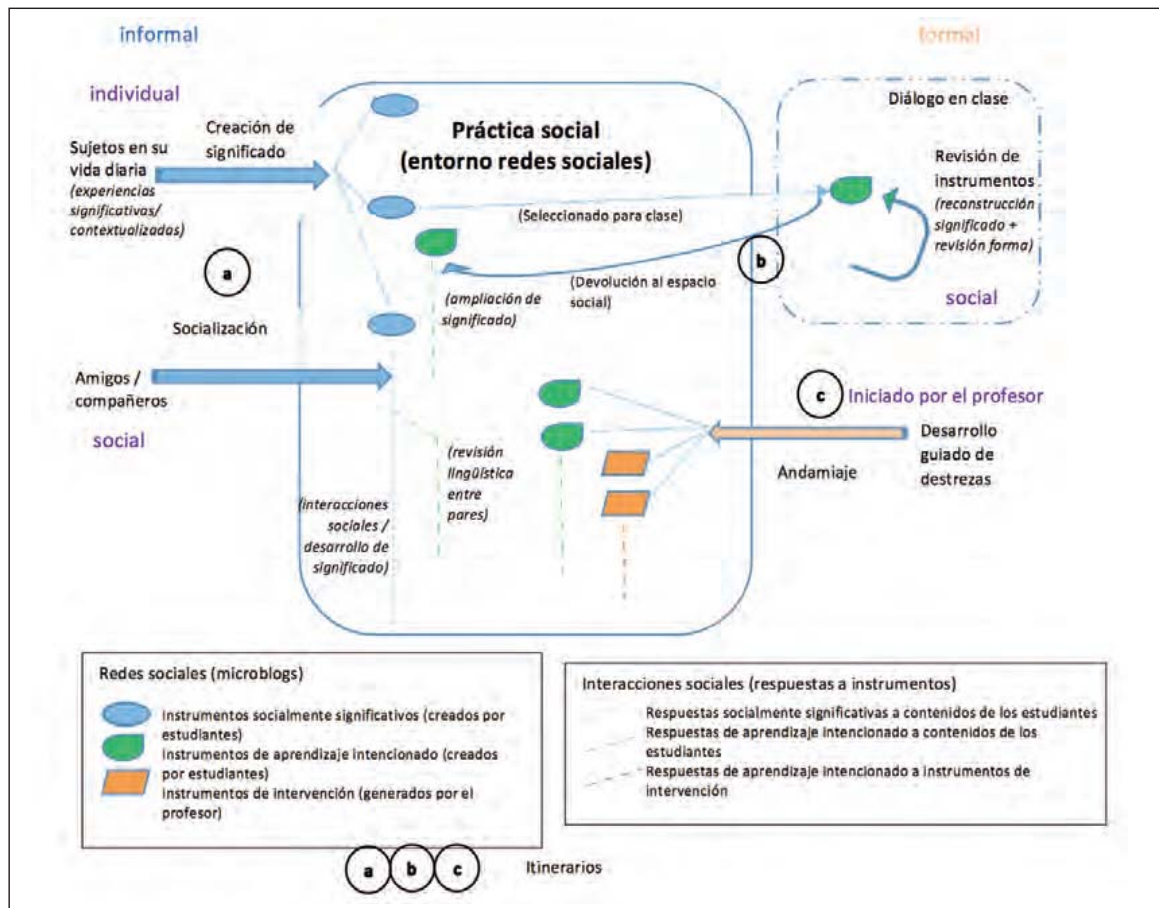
informal

formal

individual

Sujetos en su vida diaria (experiencias significativas/ contextualizados)

Creación de significado

Práctica social (entorno redes sociales)

Diálogo en clase

Revisión de instrumentos (reconstrucción significado + revisión forma)

(Seleccionado para clase)

a

b

(Devolución al espacio social)

social

(ampliación de significado)

Socialización

Amigos / compañeros

c

Iniciado por el profesor

social

(revisión lingüística entre pares)

Desarrollo guiado de destrezas

Andamiaje

(interacciones sociales / desarrollo de significado)

Redes sociales (microblogs)

Instrumentos socialmente significativos (creados por estudiantes)

Instrumentos de aprendizaje intencionado (creados por estudiantes)

Instrumentos de intervención (generados por el profesor)

Interacciones sociales (respuestas a instrumentos)

Respuestas socialmente significativas a contenidos de los estudiantes

Respuestas de aprendizaje intencionado a contenidos de los estudiantes

Respuestas de aprendizaje intencionado a instrumentos de intervención

a b c

Itinerarios